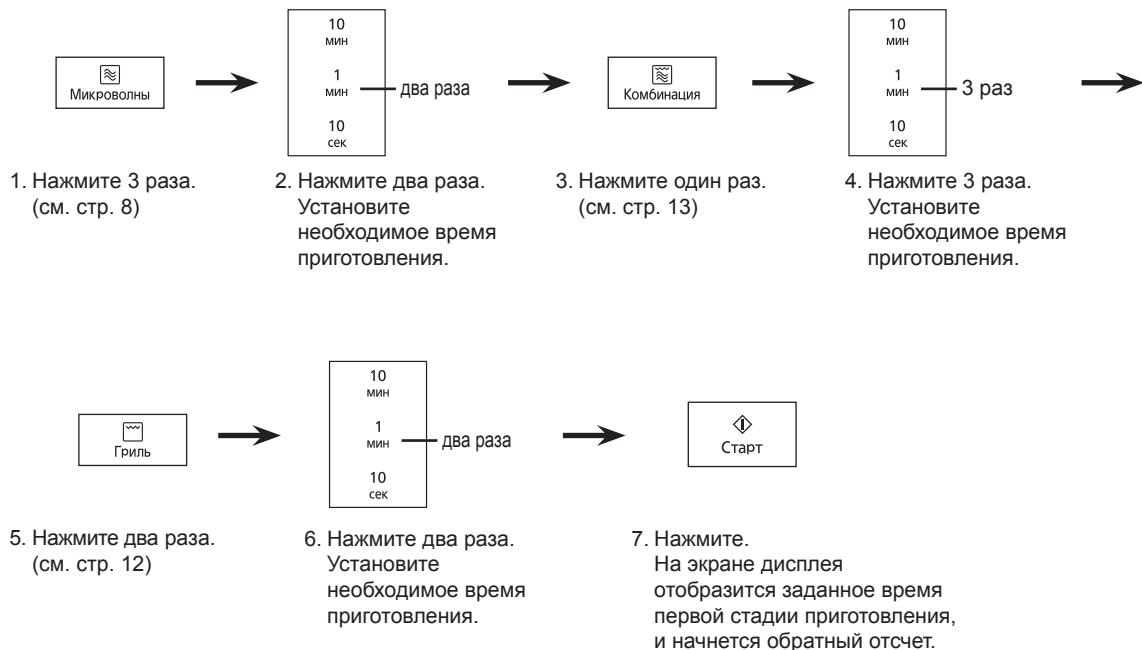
Микроволны

10 мин
1 мин — два раза
10 сек

Комбинация

10 мин
1 мин — 3 раз
10 сек

1. Нажмите 3 раза. (см. стр. 8)

2. Нажмите два раза. Установите необходимое время приготовления.

3. Нажмите один раз. (см. стр. 13)

4. Нажмите 3 раза. Установите необходимое время приготовления.

Гриль

10 мин
1 мин — два раза
10 сек

Старт

5. Нажмите два раза. (см. стр. 12)

6. Нажмите два раза. Установите необходимое время приготовления.

7. Нажмите. На экране дисплея отобразится заданное время первой стадии приготовления, и начнется обратный отсчет.